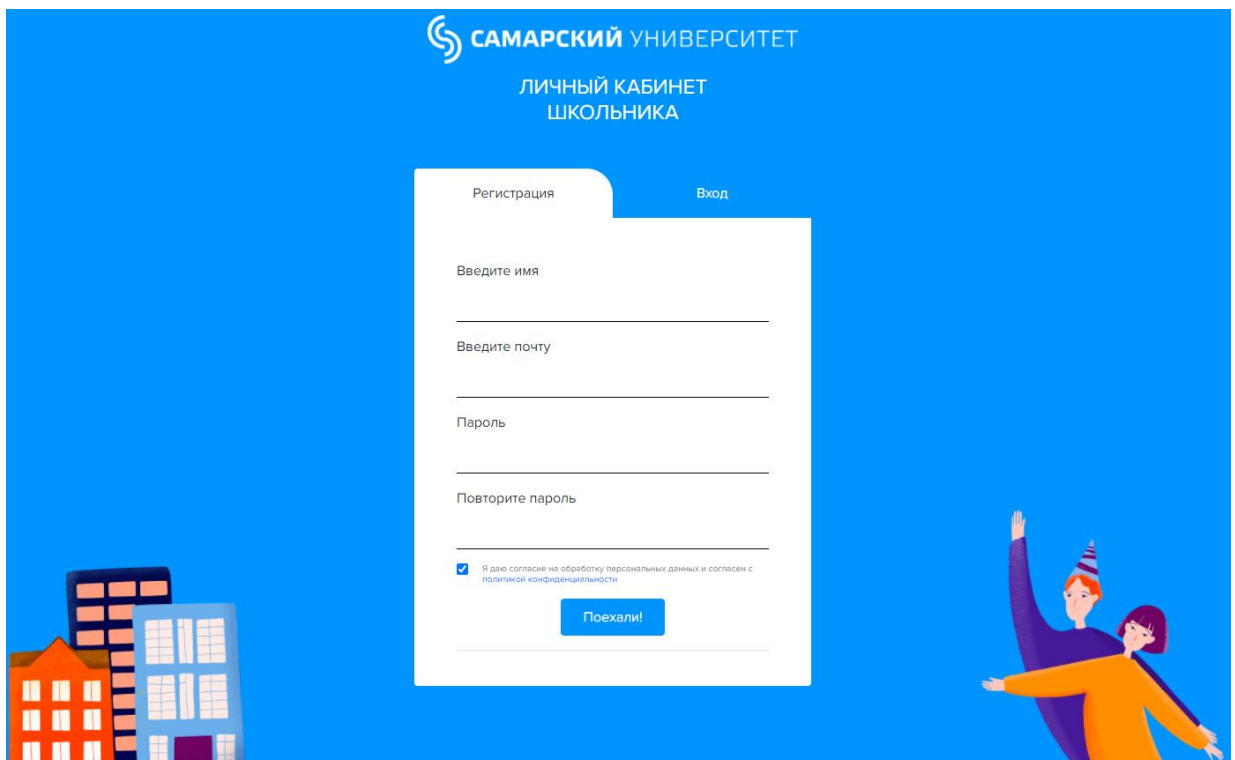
САМАРСКИЙ УНИВЕРСИТЕТ

ЛИЧНЫЙ КАБИНЕТ
ШКОЛЬНИКА

Регистрация

Вход

Введите имя

Введите почту

Пароль

Повторите пароль

Я даю согласие на обработку персональных данных и согласен с политикой конфиденциальности

Поехали!